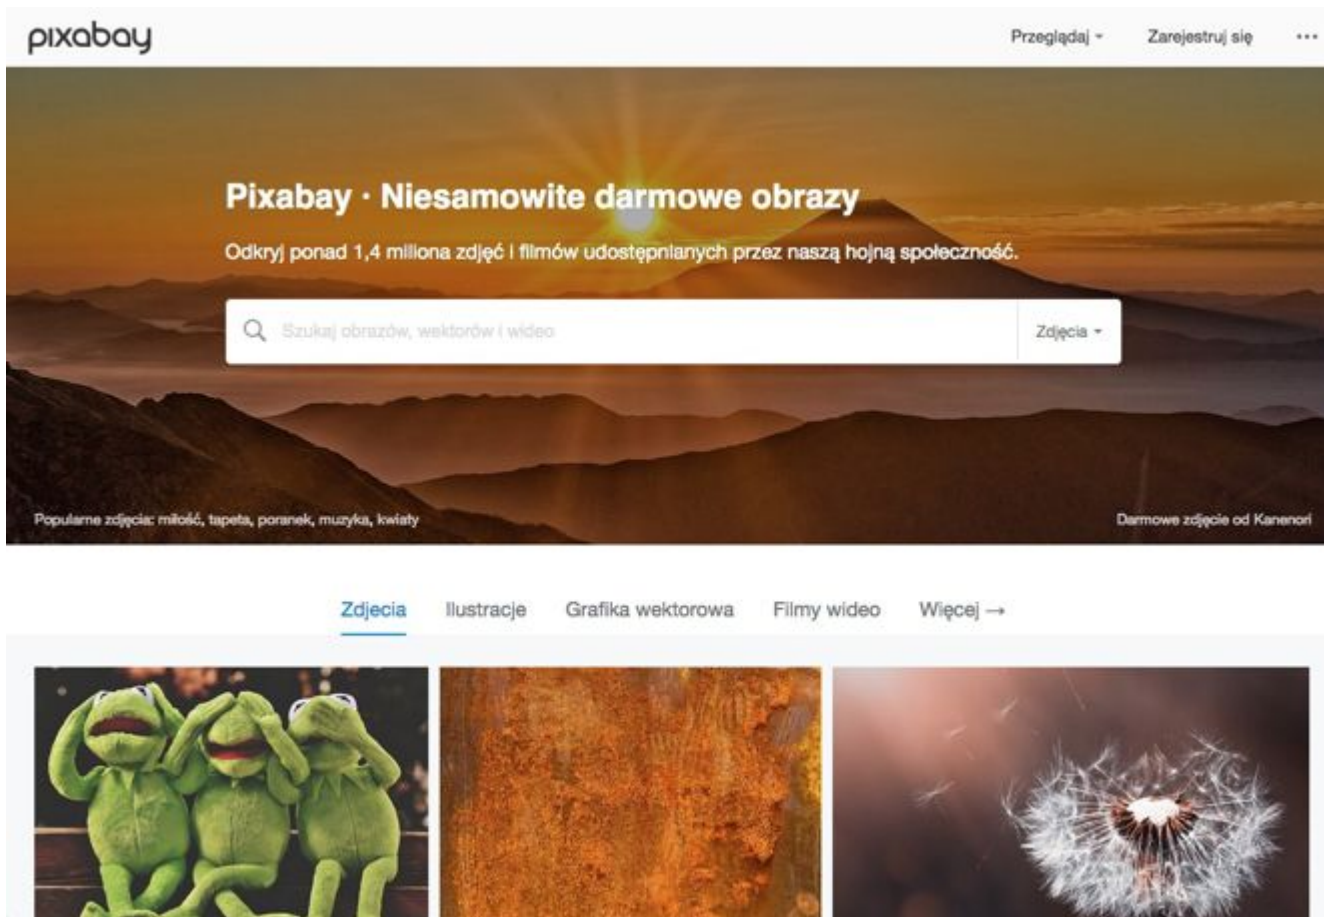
pixabay

Przeglądaj ▾ Zarejestruj się ···

Pixabay · Niesamowite darmowe obrazy

Odkryj ponad 1,4 miliona zdjęć i filmów udostępnianych przez naszą hojną społeczność.

Szukaj obrazów, wektorów i wideo

Zdjęcia ▾

Popularne zdjęcia: miłość, tapeta, poranek, muzyka, kwiaty

Darmowe zdjęcie od Kanenori

Zdjecia Ilustracje Grafika wektorowa Filmy wideo Więcej →